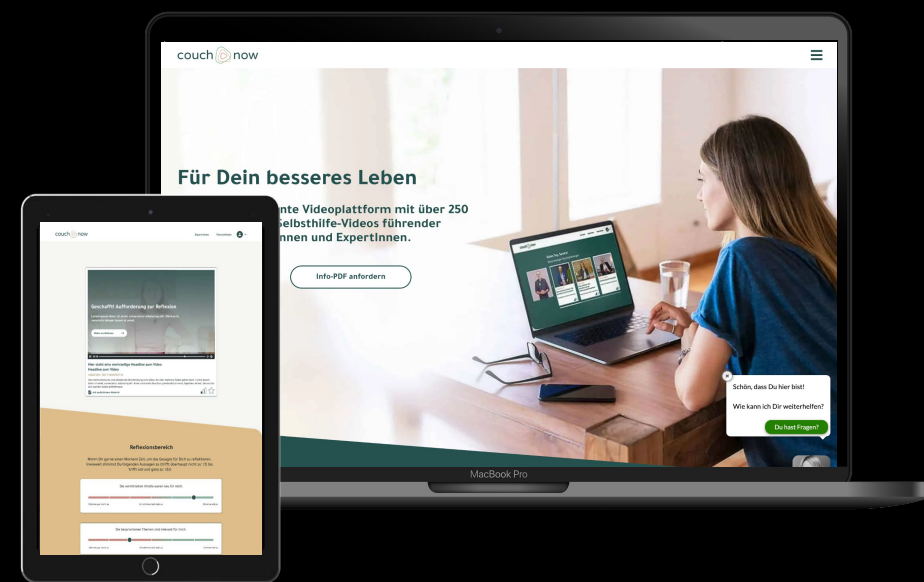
couch now

Für Dein besseres Leben

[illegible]nte Videoplattform mit über 250 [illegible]Selbsthilfe-Videos führender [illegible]nnen und ExpertInnen.

Info-PDF anfordern

Schön, dass Du hier bist!

Wie kann ich Dir weiterhelfen?

Du hast Fragen?

MacBook Pro

couch now

Geschafft! Aufforderung zur Reflexion

Reflexionsbereich

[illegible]